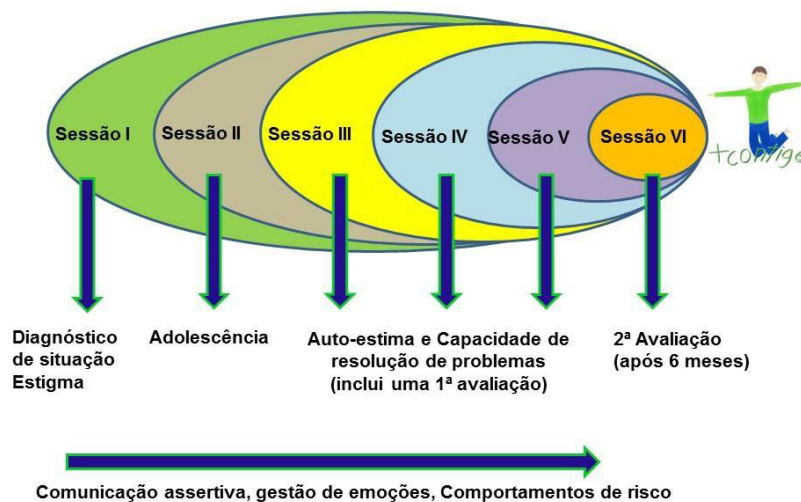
Sessão I
Sessão II
Sessão III
Sessão IV
Sessão V
Sessão VI

+contigo

Diagnóstico de situação Estigma

Adolescência

Auto-estima e Capacidade de resolução de problemas (inclui uma 1ª avaliação)

2ª Avaliação (após 6 meses)

Comunicação assertiva, gestão de emoções, Comportamentos de risco